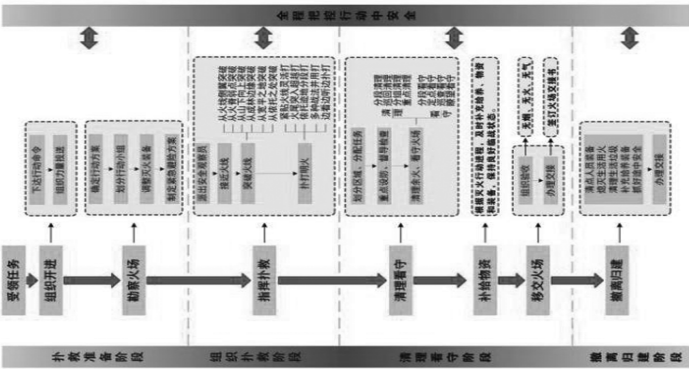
全程把控行动中安全

受领任务

组织开进

下达行动命令
组织力量投送

勘察火场

确定行动方案
划分行动小组
调整灭火装备
制定紧急避险方案

指挥扑救

派出安全观察员
建立隔离带
突破火线
扑打明火

从火线侧翼突破
从火线中间突破
从火尾部突破
从火头前方突破
从火线尾部突破
从两侧分别突破
从两个方向突破

清理看守

划分区域、分配任务
重点巡护、留守看守
清理余火、看守火场

分段清理
分组清理
全线清理
分段看守
分组看守
看守巡查

补给物资

根据灭火行动进程，及时补充给养、物资、装备，保持良好的战斗状态。

移交火场

组织验收
办理交接

无烟、无火、无气
签订火场交接书

撤离归建

清点人员装备
组织力量撤离
清理生活垃圾
补充给养装备
撤离途中安全
办理交接

扑救准备阶段

组织扑救阶段

清理看守阶段

撤离归建阶段